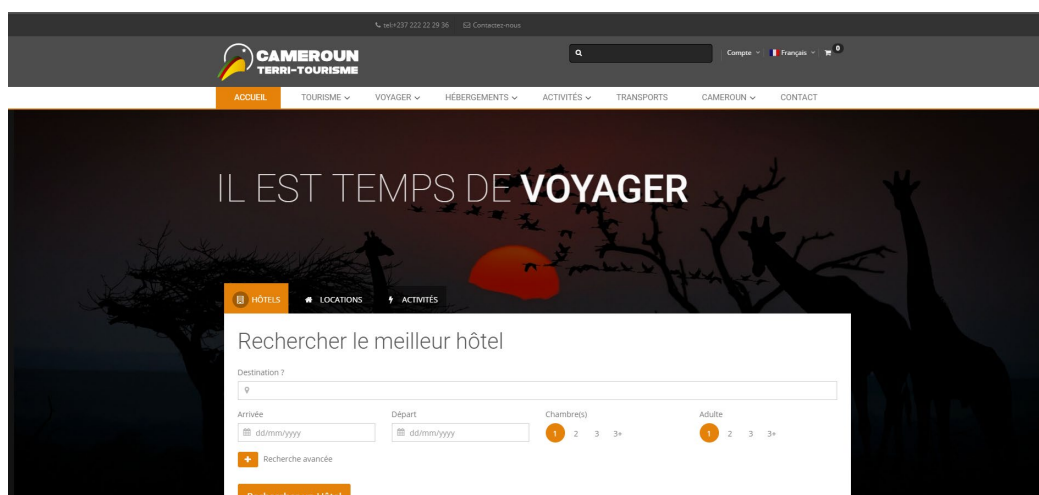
tel:+237 222 22 29 36 Contactez-nous

CAMEROUN TERRI-TOURISME

Compte Français 0

ACCUEIL TOURISME VOYAGER HÉBERGEMENTS ACTIVITÉS TRANSPORTS CAMEROUN CONTACT

IL EST TEMPS DE **VOYAGER**

HÔTELS LOCATIONS ACTIVITÉS

Rechercher le meilleur hôtel

Destination ?

Arrivée
dd/mm/yyyy

Départ
dd/mm/yyyy

Chambre(s)
1 2 3 3+

Adulte
1 2 3 3+

Recherche avancée

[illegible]